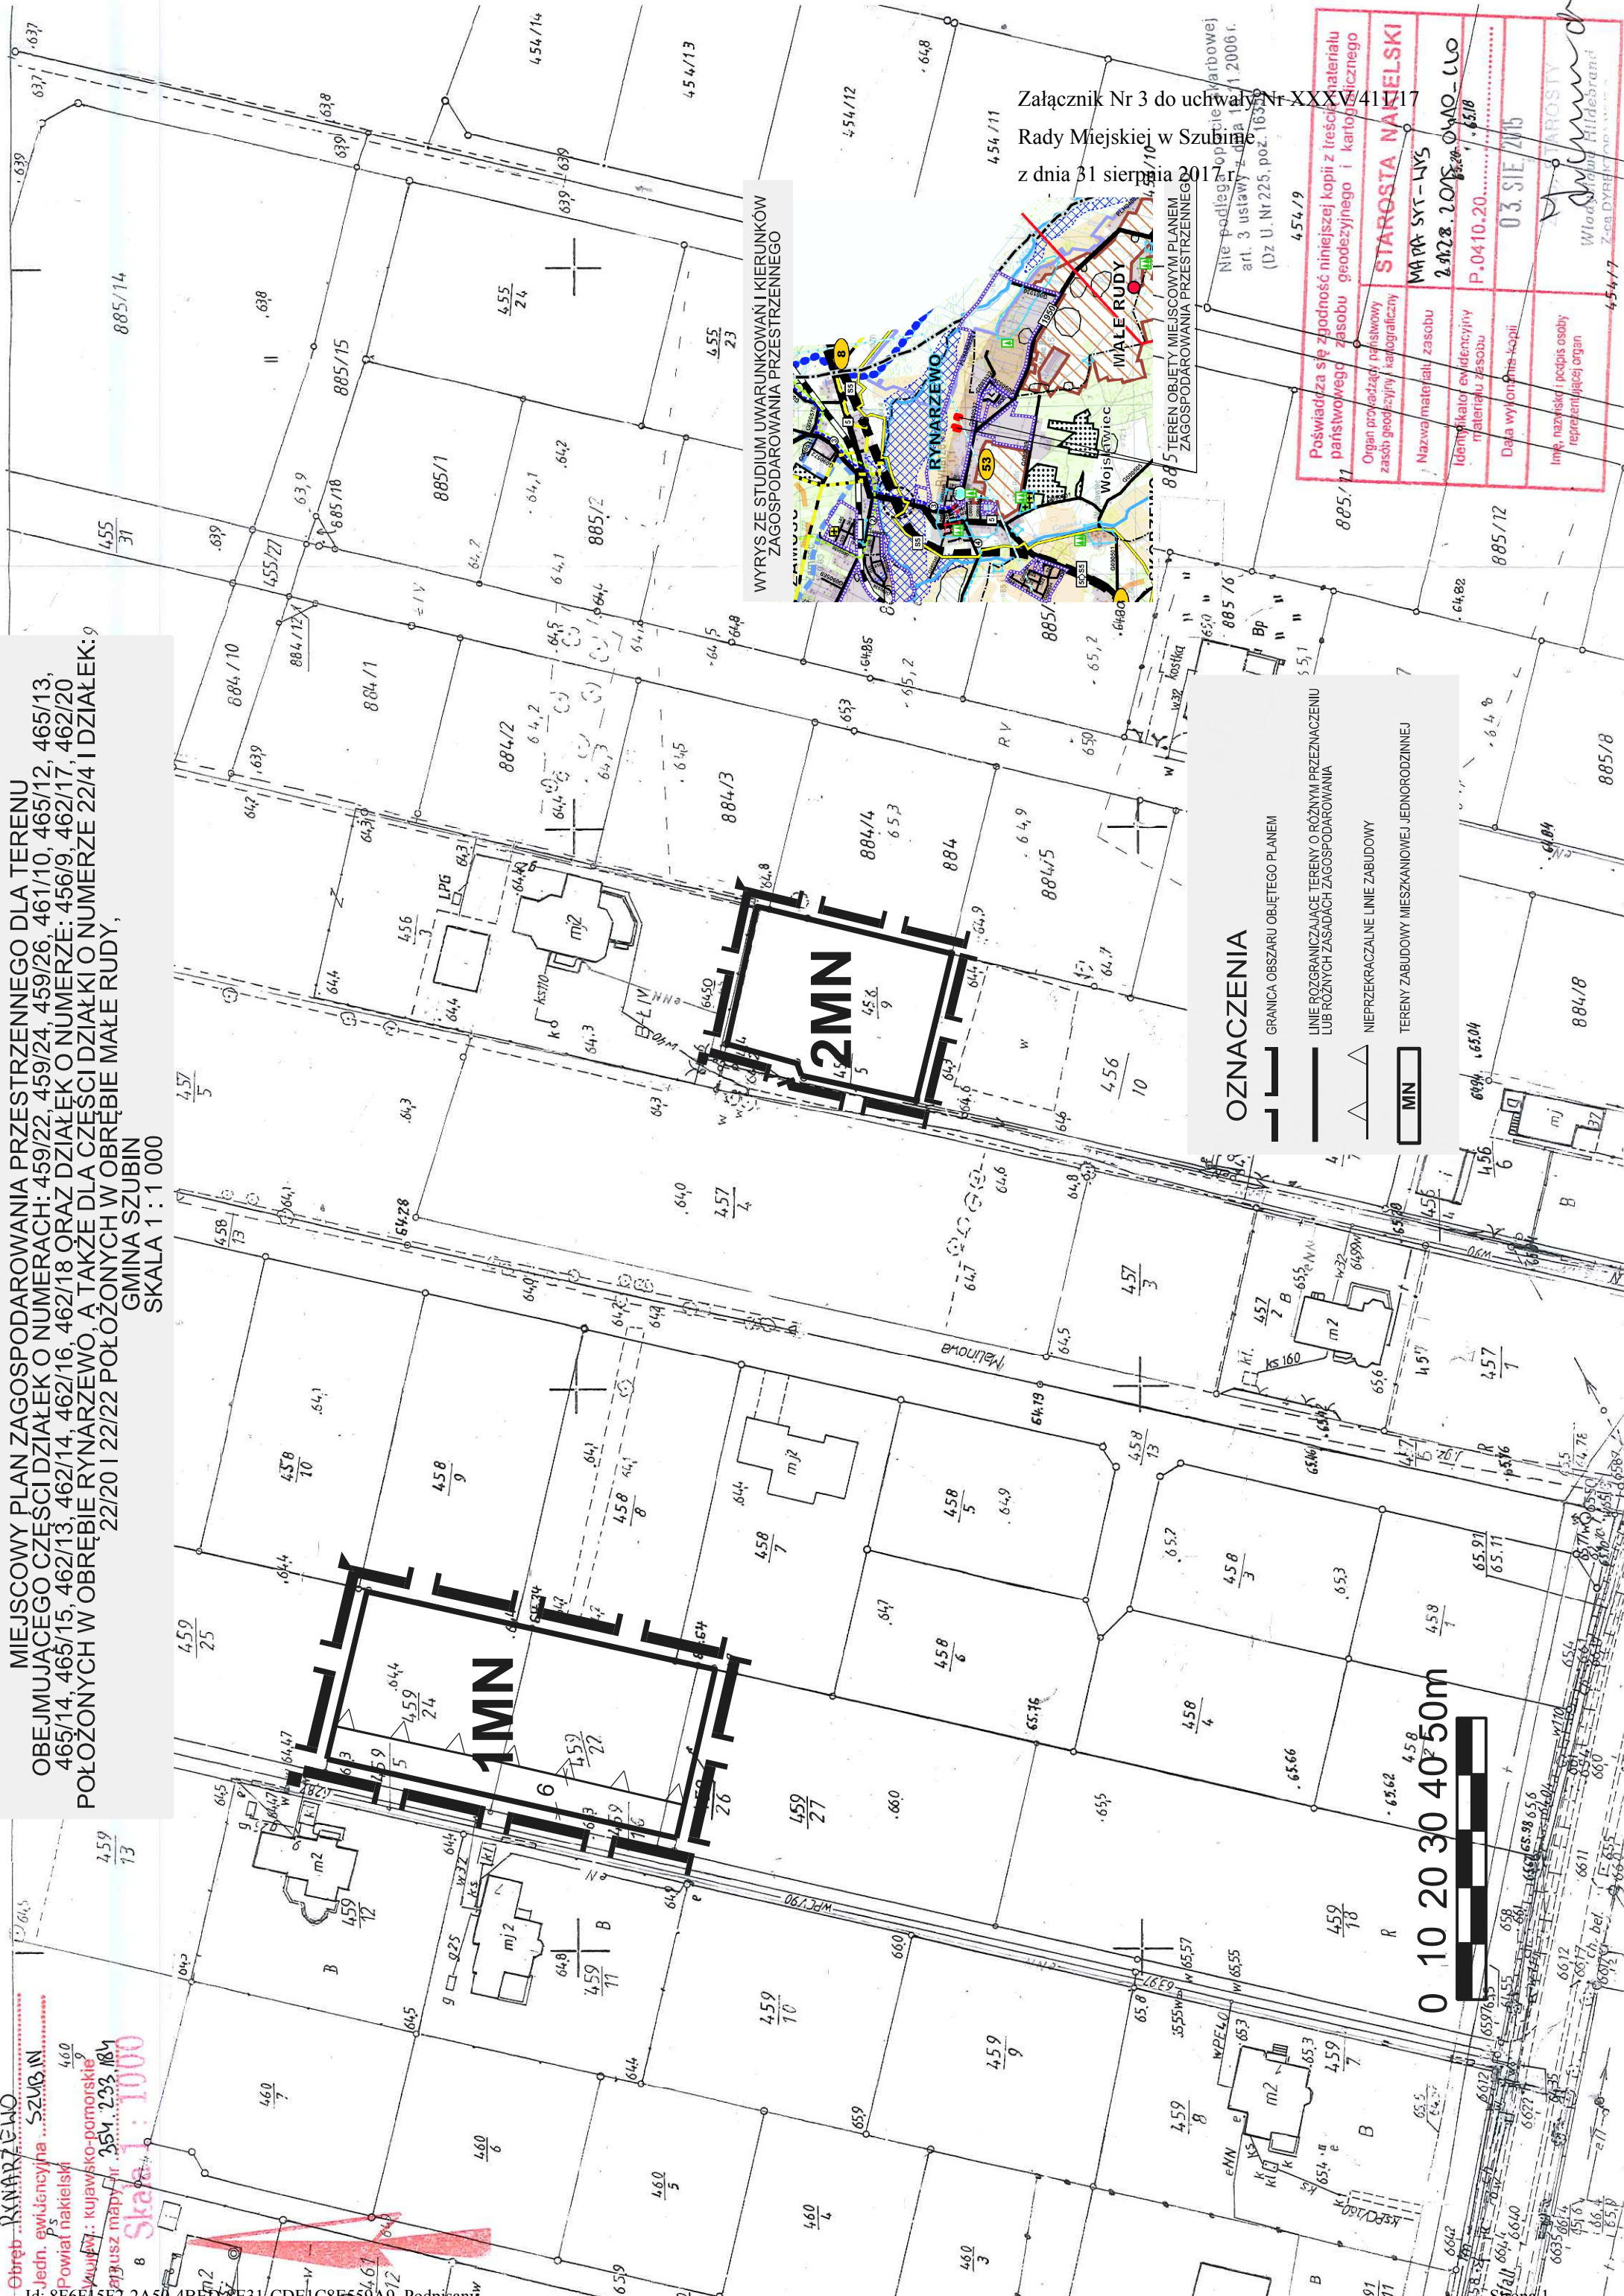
Załącznik Nr 3 do uchwały Nr XXXV/411/17
Rady Miejskiej w Szubinie
z dnia 31 sierpnia 2017 r.

MIEJSCOWY PLAN ZAGOSPODAROWANIA PRZESTRZENNEGO DLA TERENU OBEJMUJĄCEGO CZĘŚCI DZIAŁEK O NUMERACH: 459/22, 459/24, 459/26, 461/10, 465/12, 465/13, 465/14, 465/15, 462/13, 462/14, 462/16, 462/18 ORAZ DZIAŁEK O NUMERZE: 456/9, 462/17, 462/20 POŁOŻONYCH W OBRĘBIE RYNARZEWO, A TAKŻE DLA CZĘŚCI DZIAŁKI O NUMERZE 22/4 I DZIAŁEK: 22/20 I 22/22 POŁOŻONYCH W OBRĘBIE MAŁE RUDY,
GMINA SZUBIN
SKALA 1 : 1 000

WYRYS ZE STUDIUM UWARUNKOWAŃ I KIERUNKÓW ZAGOSPODAROWANIA PRZESTRZENNEGO

TEREN OBJĘTY MIEJSCOWYM PLANEM ZAGOSPODAROWANIA PRZESTRZENNEGO

RYNARZEWO
MAŁE RUDY
Wojsławiec

OZNACZENIA
GRANICA OBSZARU OBJĘTEGO PLANEM
LINIE ROZGRANICZAJĄCE TERENY O RÓŻNYM PRZEZNACZENIU LUB RÓŻNYCH ZASADACH ZAGOSPODAROWANIA
NIEPRZEKRACZALNE LINIE ZABUDOWY
MN TERENY ZABUDOWY MIESZKANIOWEJ JEDNORODZINNEJ

1MN
2MN

0 10 20 30 40 50m

Nie podlega opłacie skarbowej art. 3 ustawy z dnia 16.11.2006 r. (Dz U. Nr 225, poz.1635)

Poświadcza się zgodność niniejszej kopii z treścią materiału państwowego zasobu geodezyjnego i kartograficznego
Organ prowadzący państwowy zasób geodezyjny i kartograficzny: STAROSTA NAKIELSKI
Nazwa materiału zasobu: MAPA SYT-WYS
Identyfikator ewidencyjny materiału zasobu: 2.0428.2015.0440_140
P.0410.20.......
Data wykonania kopii: 03. SIE. 2015
Imię, nazwisko i podpis osoby reprezentującej organ
STAROSTY
Włodzimierz Hildebrand
Z-ca DYREKTORA

Obręb: RYNARZEWO
Jedn. ewidencyjna: SZUBIN
Powiat nakielski
Województwo: kujawsko-pomorskie
Arkusz mapy: nr 254.233.184
Skala 1 : 1000

Malinowa

Id: 8E6E15E2-2A50-4BFD-8E31-CDF1C8F559... Podpisany
Strona 1